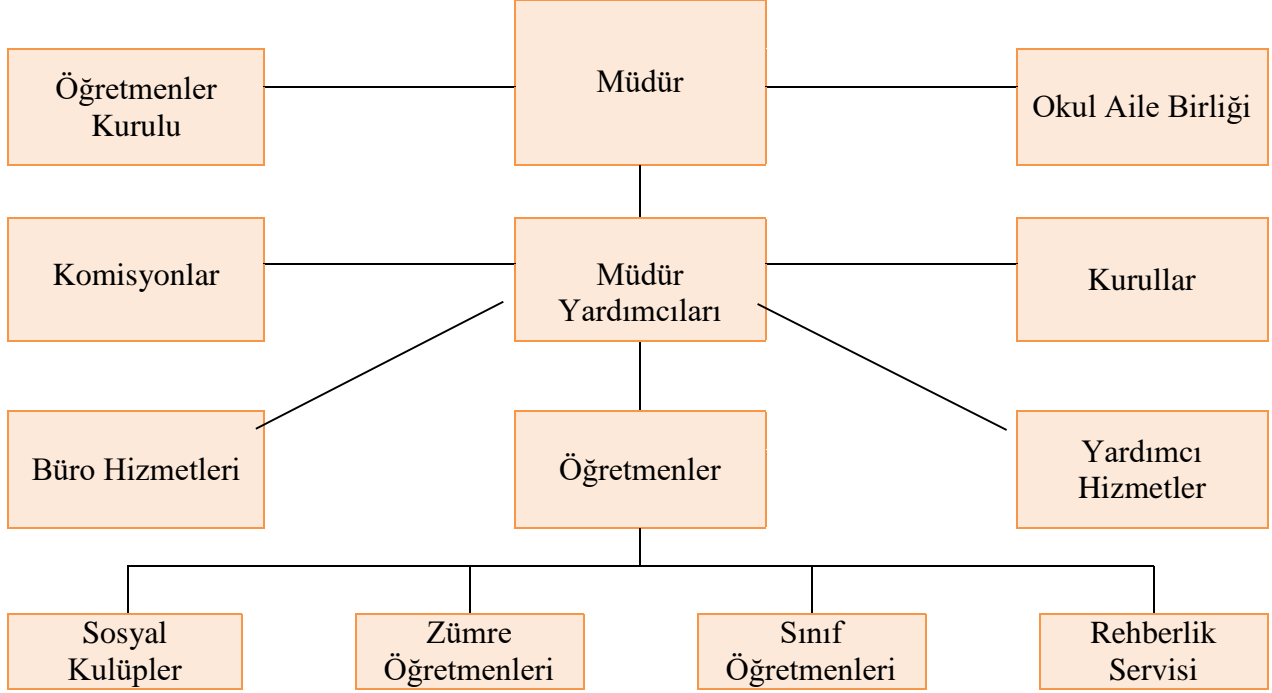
Öğretmenler Kurulu

Müdür

Okul Aile Birliği

Komisyonlar

Müdür Yardımcıları

Kurullar

Büro Hizmetleri

Öğretmenler

Yardımcı Hizmetler

Sosyal Kulüpler

Zümre Öğretmenleri

Sınıf Öğretmenleri

Rehberlik Servisi